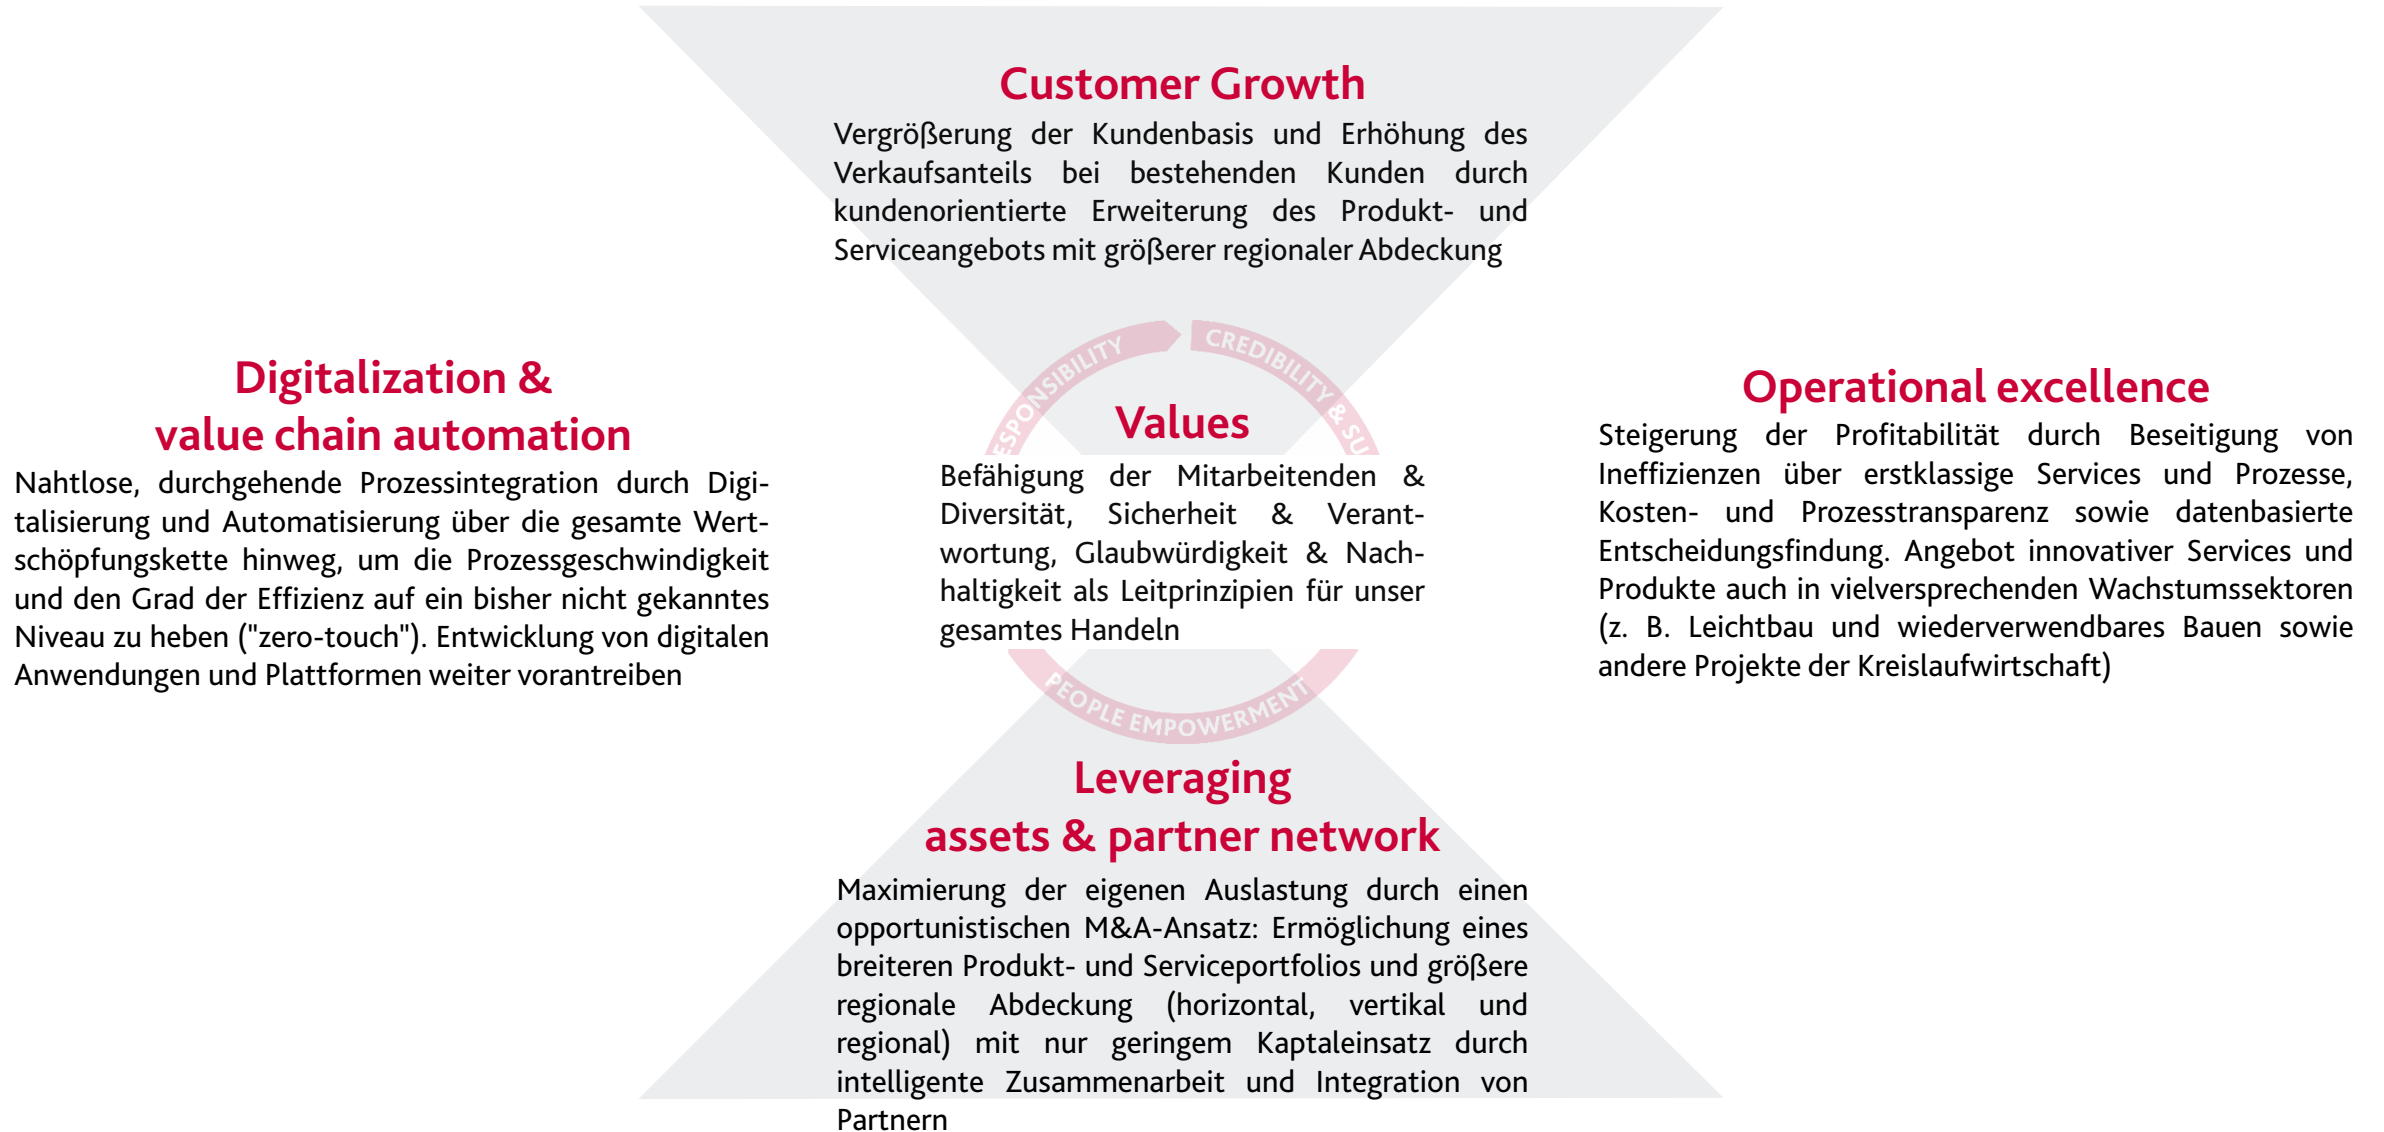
Customer Growth

Vergrößerung der Kundenbasis und Erhöhung des Verkaufsanteils bei bestehenden Kunden durch kundenorientierte Erweiterung des Produkt- und Serviceangebots mit größerer regionaler Abdeckung

Digitalization & value chain automation

Nahtlose, durchgehende Prozessintegration durch Digitalisierung und Automatisierung über die gesamte Wertschöpfungskette hinweg, um die Prozessgeschwindigkeit und den Grad der Effizienz auf ein bisher nicht gekanntes Niveau zu heben ("zero-touch"). Entwicklung von digitalen Anwendungen und Plattformen weiter vorantreiben

ESPONSIBILITY CREDIBILITY & SU

Values

Befähigung der Mitarbeitenden & Diversität, Sicherheit & Verantwortung, Glaubwürdigkeit & Nachhaltigkeit als Leitprinzipien für unser gesamtes Handeln

PEOPLE EMPOWERMENT

Operational excellence

Steigerung der Profitabilität durch Beseitigung von Ineffizienzen über erstklassige Services und Prozesse, Kosten- und Prozesstransparenz sowie datenbasierte Entscheidungsfindung. Angebot innovativer Services und Produkte auch in vielversprechenden Wachstumssektoren (z. B. Leichtbau und wiederverwendbares Bauen sowie andere Projekte der Kreislaufwirtschaft)

Leveraging assets & partner network

Maximierung der eigenen Auslastung durch einen opportunistischen M&A-Ansatz: Ermöglichung eines breiteren Produkt- und Serviceportfolios und größere regionale Abdeckung (horizontal, vertikal und regional) mit nur geringem Kaptaleinsatz durch intelligente Zusammenarbeit und Integration von Partnern